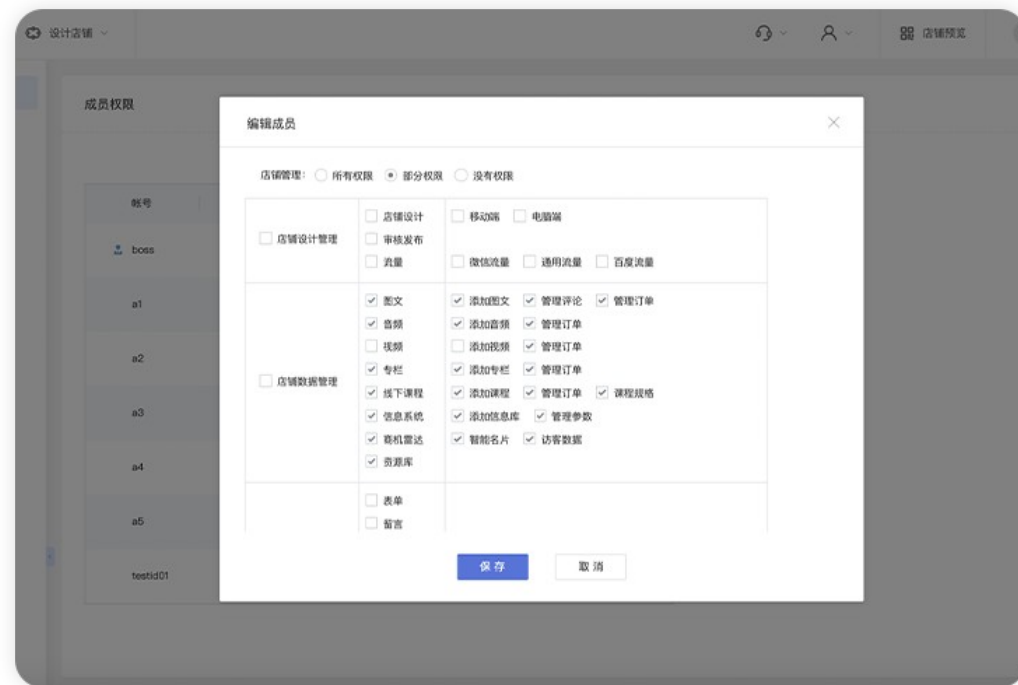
设计店铺

店铺预览

成员权限

帐号

boss

a1

a2

a3

a4

a5

testid01

编辑成员

店铺管理： 所有权限 部分权限 没有权限

| | | |
|---|---|---|
| 店铺设计管理 | 店铺设计<br>审核发布<br>流量 | 移动端 电脑端<br>微信流量 通用流量 百度流量 |
| 店铺数据管理 | 图文<br>音频<br>视频<br>专栏<br>线下课程<br>信息系统<br>商机雷达<br>资源库 | 添加图文 管理评论 管理订单<br>添加音频 管理订单<br>添加视频 管理订单<br>添加专栏 管理订单<br>添加课程 管理订单 课程规格<br>添加信息库 管理参数<br>智能名片 访客数据 |
| | 表单<br>留言 | |

保存 取消